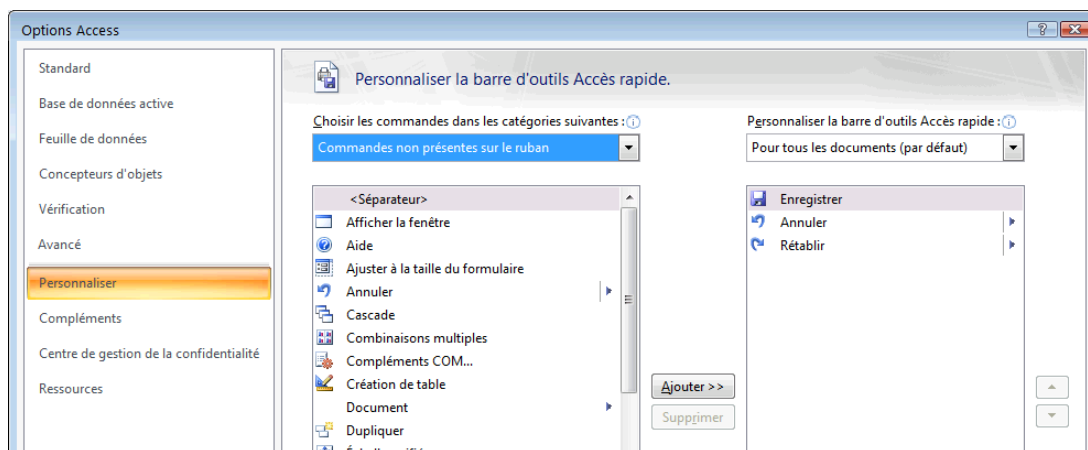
Options Access

Standard
Base de données active
Feuille de données
Concepteurs d'objets
Vérification
Avancé
Personnaliser
Compléments
Centre de gestion de la confidentialité
Ressources

Personnaliser la barre d'outils Accès rapide.

Choisir les commandes dans les catégories suivantes :
Commandes non présentes sur le ruban

<Séparateur>
Afficher la fenêtre
Aide
Ajuster à la taille du formulaire
Annuler
Cascade
Combinaisons multiples
Compléments COM...
Création de table
Document
Dupliquer
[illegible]

Ajouter >>
Supprimer

Personnaliser la barre d'outils Accès rapide :
Pour tous les documents (par défaut)

Enregistrer
Annuler
Rétablir